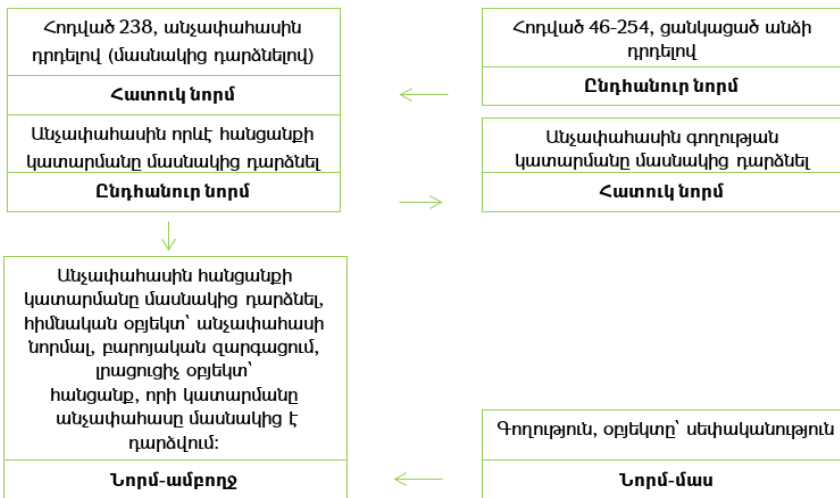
Հոդված 238, անչափահասին դրդելով (մասնակից դարձնելով)

Հատուկ նորմ

Անչափահասին որևէ հանցանքի կատարմանը մասնակից դարձնել

Ընդհանուր նորմ

Հոդված 46-254, ցանկացած անձի դրդելով

Ընդհանուր նորմ

Անչափահասին գողության կատարմանը մասնակից դարձնել

Հատուկ նորմ

Անչափահասին հանցանքի կատարմանը մասնակից դարձնել, հիմնական օբյեկտ՝ անչափահասի նորմալ, բարոյական զարգացում, լրացուցիչ օբյեկտ՝ հանցանք, որի կատարմանը անչափահասը մասնակից է դարձվում:

Նորմ-ամբողջ

Գողություն, օբյեկտը՝ սեփականություն

Նորմ-մաս